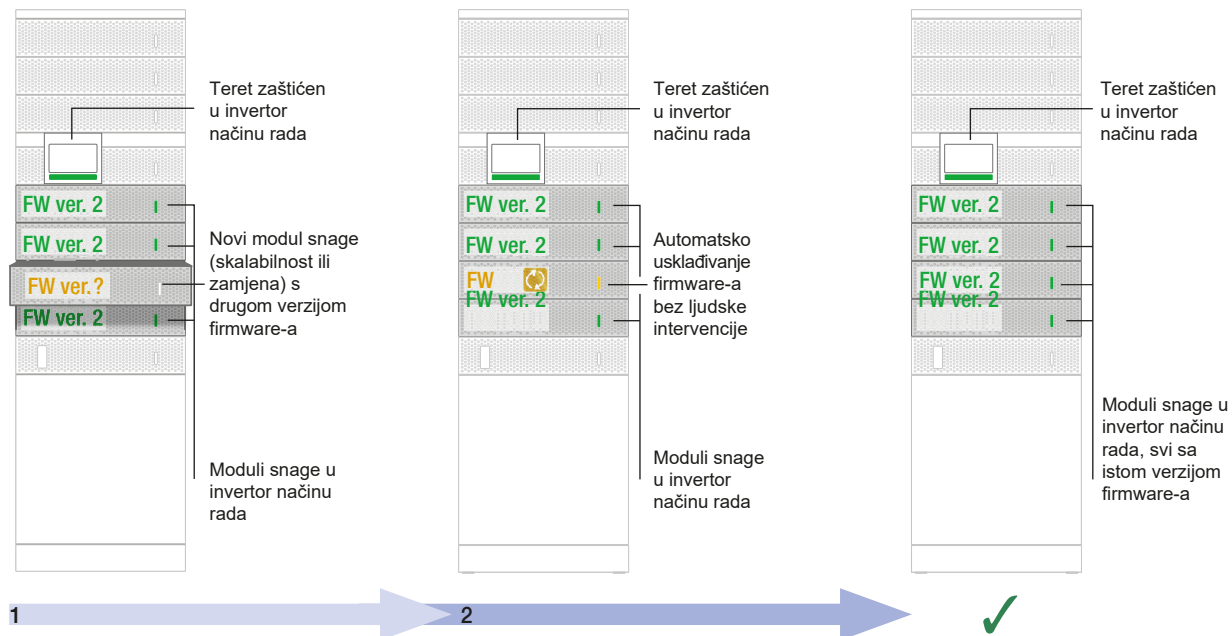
Teret zaštićen u invertor načinu rada

FW ver. 2
FW ver. 2
FW ver. ?
FW ver. 2

Novi modul snage (skalabilnost ili zamjena) s drugom verzijom firmware-a

Moduli snage u invertor načinu rada

Teret zaštićen u invertor načinu rada

FW ver. 2
FW ver. 2
FW
FW ver. 2

Automatsko usklađivanje firmware-a bez ljudske intervencije

Moduli snage u invertor načinu rada

Teret zaštićen u invertor načinu rada

FW ver. 2
FW ver. 2
FW ver. 2
FW ver. 2

Moduli snage u invertor načinu rada, svi sa istom verzijom firmware-a

1
2
✓